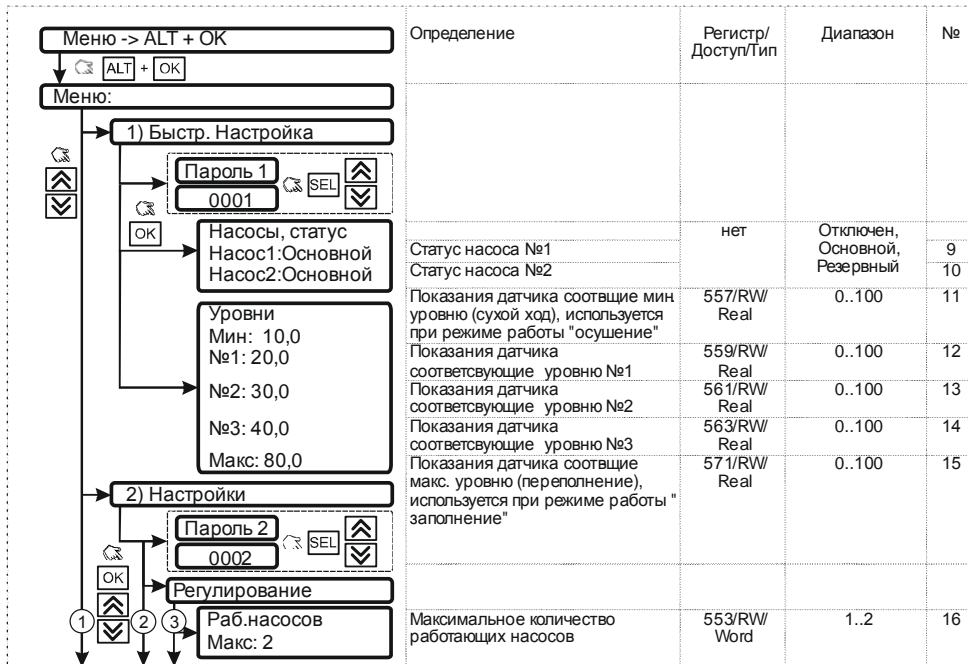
Меню -> ALT + OK

ALT + OK

Меню:

1) Быстр. Настройка

Пароль 1

0001

SEL

OK

Насосы, статус
Насос1:Основной
Насос2:Основной

Уровни
Мин: 10,0
№1: 20,0
№2: 30,0
№3: 40,0
Макс: 80,0

2) Настройки

Пароль 2

0002

SEL

OK

Регулирование

Раб.насосов
Макс: 2

1 2 3

| Определение | Регистр/ Доступ/Тип | Диапазон | № |
|---|---|---|---|
| | | | |
| Статус насоса №1 | нет | Отключен, Основной, Резервный | 9 |
| Статус насоса №2 | | | 10 |
| Показания датчика соотвщие мин уровню (сухой ход), используется при режиме работы "осушение" | 557/RW/ Real | 0..100 | 11 |
| Показания датчика соответсвующие уровню №1 | 559/RW/ Real | 0..100 | 12 |
| Показания датчика соответсвующие уровню №2 | 561/RW/ Real | 0..100 | 13 |
| Показания датчика соответсвующие уровню №3 | 563/RW/ Real | 0..100 | 14 |
| Показания датчика соотвщие макс. уровню (переполнение), используется при режиме работы " заполнение" | 571/RW/ Real | 0..100 | 15 |
| | | | |
| Максимальное количество работающих насосов | 553/RW/ Word | 1..2 | 16 |